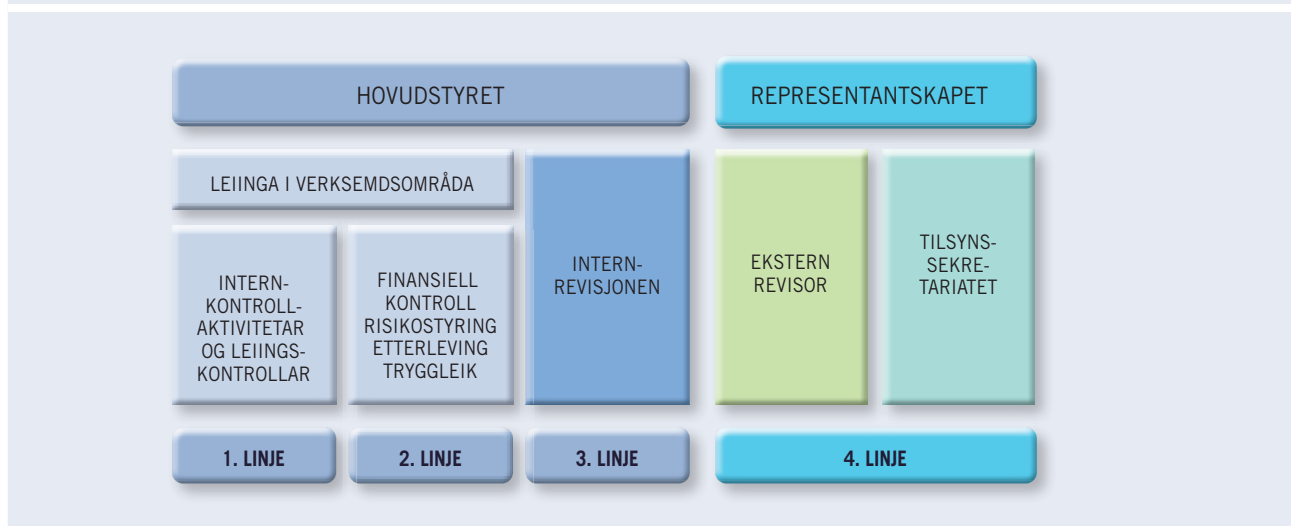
HOVUDSTYRET

REPRESENTANTSKAPET

LEIINGA I VERKSEMDSOMRÅDA

INTERNKONTROLLAKTIVITETAR OG LEIINGSKONTROLLAR

FINANSIELL KONTROLL RISIKOSTYRING ETTERLEVING TRYGGLEIK

INTERNREVISJONEN

EKSTERN REVISOR

TILSYNSSEKRETARIATET

1. LINJE

2. LINJE

3. LINJE

4. LINJE